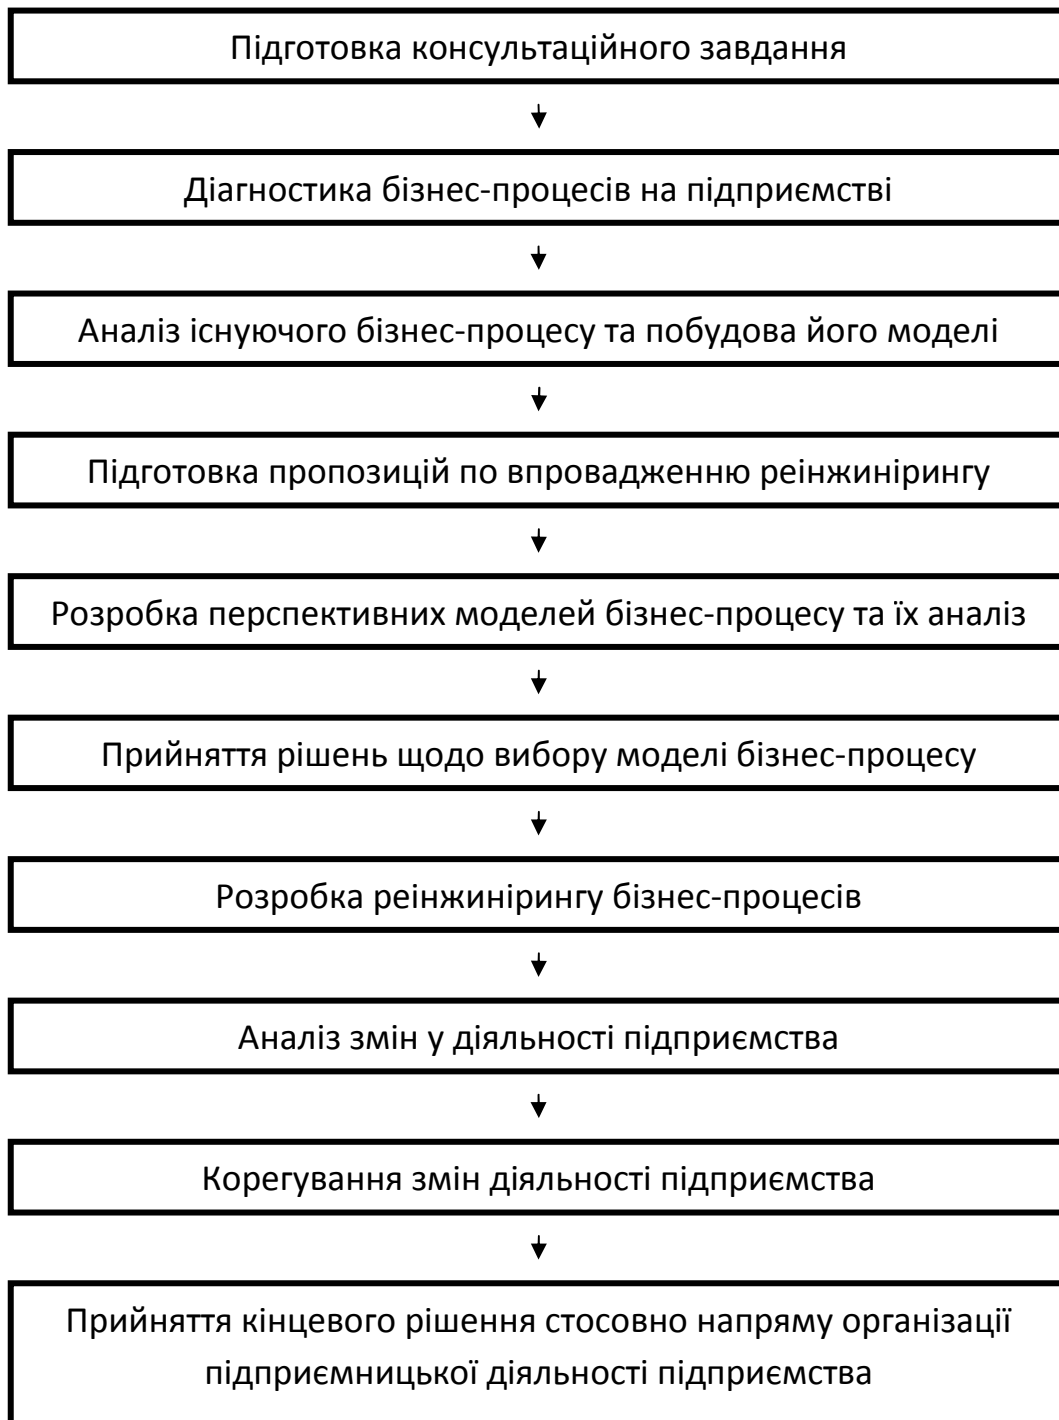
Підготовка консультаційного завдання

Діагностика бізнес-процесів на підприємстві

Аналіз існуючого бізнес-процесу та побудова його моделі

Підготовка пропозицій по впровадженню реінжинірингу

Розробка перспективних моделей бізнес-процесу та їх аналіз

Прийняття рішень щодо вибору моделі бізнес-процесу

Розробка реінжинірингу бізнес-процесів

Аналіз змін у діяльності підприємства

Корегування змін діяльності підприємства

Прийняття кінцевого рішення стосовно напряму організації підприємницької діяльності підприємства